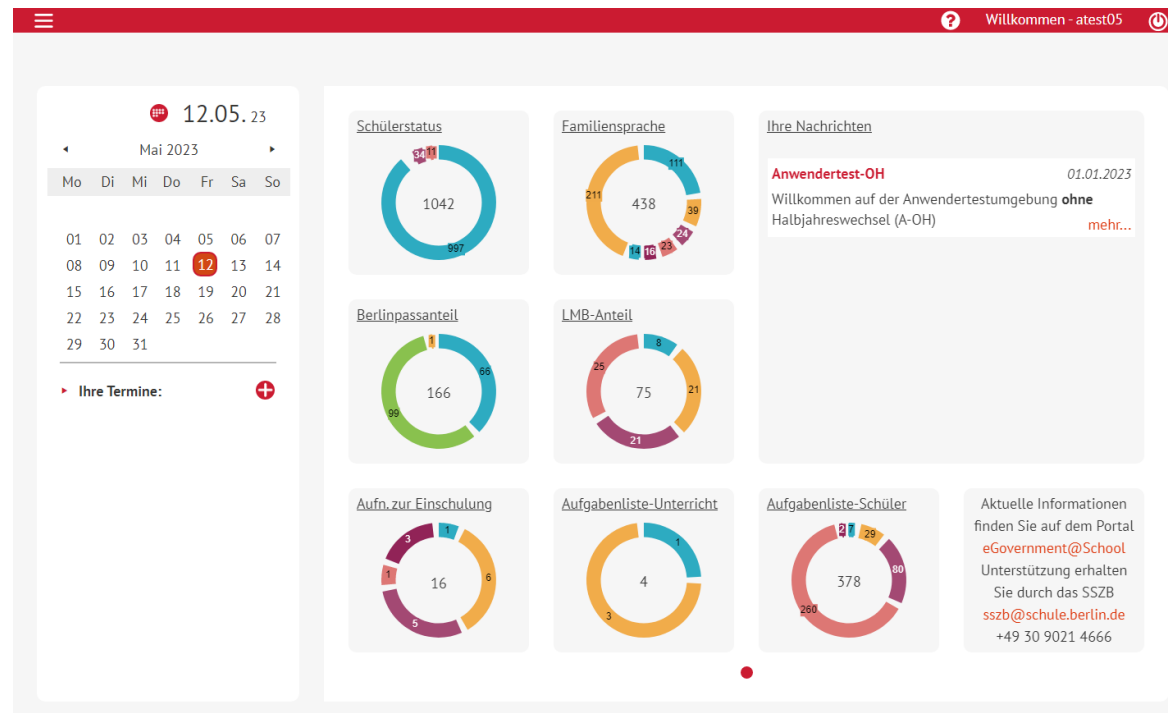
Willkommen - atest05

12.05. 23

Mai 2023

| Mo | Di | Mi | Do | Fr | Sa | So |
|---|---|---|---|---|---|---|
| 01 | 02 | 03 | 04 | 05 | 06 | 07 |
| 08 | 09 | 10 | 11 | 12 | 13 | 14 |
| 15 | 16 | 17 | 18 | 19 | 20 | 21 |
| 22 | 23 | 24 | 25 | 26 | 27 | 28 |
| 29 | 30 | 31 | | | | |

Ihre Termine:

Schülerstatus
34 11 1042 997

Familiensprache
111 211 438 39 24 14 16 23

Ihre Nachrichten

Anwendertest-OH 01.01.2023
Willkommen auf der Anwendertestumgebung **ohne** Halbjahreswechsel (A-OH)
mehr...

Berlinpassanteil
1 66 166 99

LMB-Anteil
8 25 75 21 21

Aufn. zur Einschulung
1 3 1 16 6 5

Aufgabenliste-Unterricht
1 4 3

Aufgabenliste-Schüler
2 7 29 378 80 260

Aktuelle Informationen finden Sie auf dem Portal eGovernment@School Unterstützung erhalten Sie durch das SSZB sszb@schule.berlin.de +49 30 9021 4666